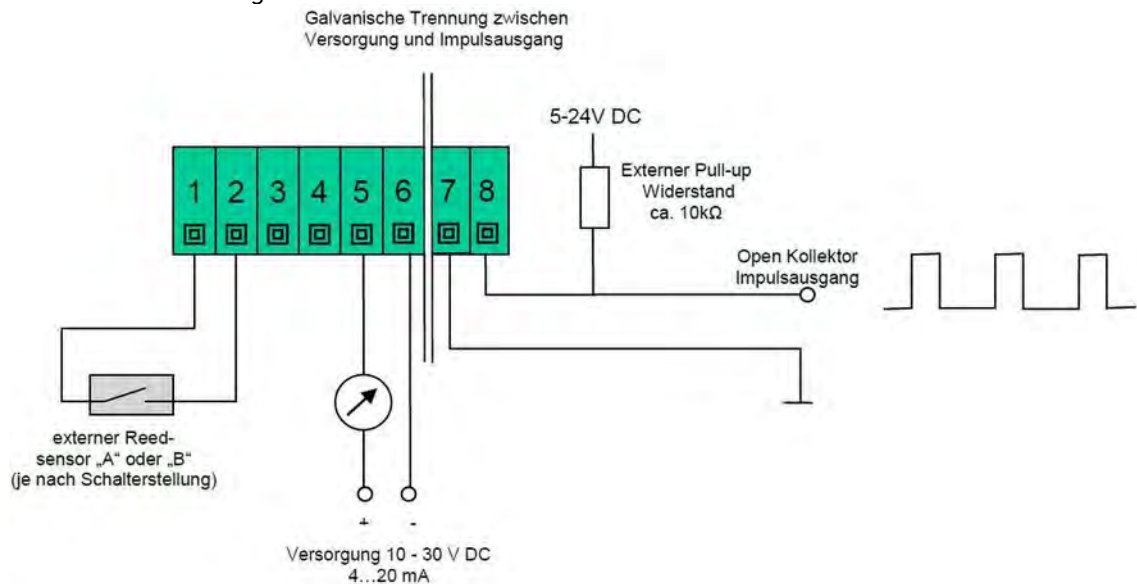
Galvanische Trennung zwischen Versorgung und Impulsausgang

5-24V DC

1 2 3 4 5 6 7 8

Externer Pull-up Widerstand ca. 10kΩ

Open Kollektor Impulsausgang

externer Reedsensor „A“ oder „B“ (je nach Schalterstellung)

+ -

Versorgung 10 - 30 V DC 4…20 mA